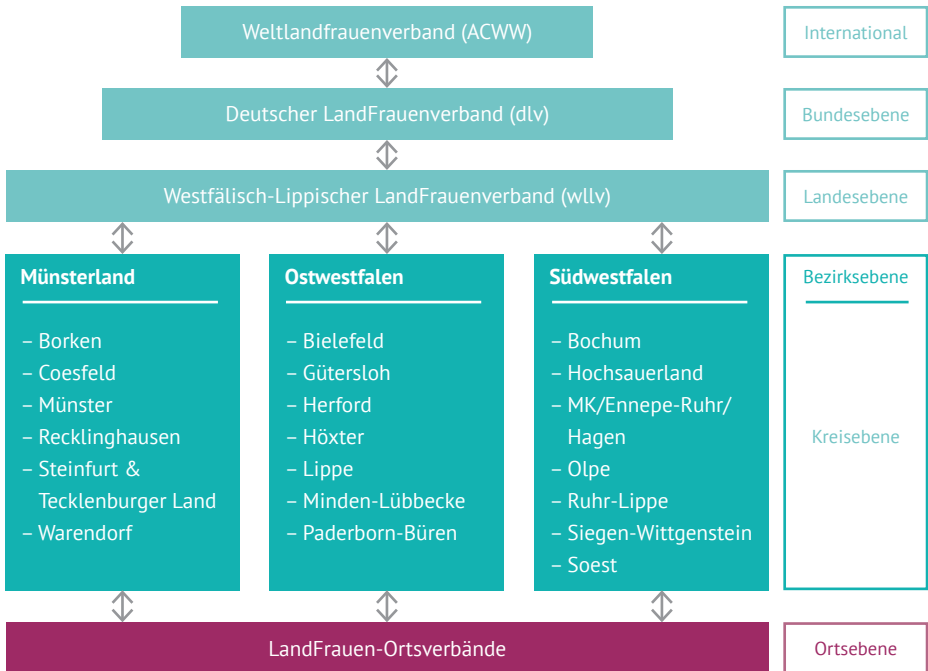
Weltlandfrauenverband (ACWW)

International

Deutscher LandFrauenverband (dlv)

Bundesebene

Westfälisch-Lippischer LandFrauenverband (wllv)

Landesebene

Münsterland

– Borken
– Coesfeld
– Münster
– Recklinghausen
– Steinfurt & Tecklenburger Land
– Warendorf

Ostwestfalen

– Bielefeld
– Gütersloh
– Herford
– Höxter
– Lippe
– Minden-Lübbecke
– Paderborn-Büren

Südwestfalen

– Bochum
– Hochsauerland
– MK/Ennepe-Ruhr/ Hagen
– Olpe
– Ruhr-Lippe
– Siegen-Wittgenstein
– Soest

Bezirksebene

Kreisebene

LandFrauen-Ortsverbände

Ortsebene